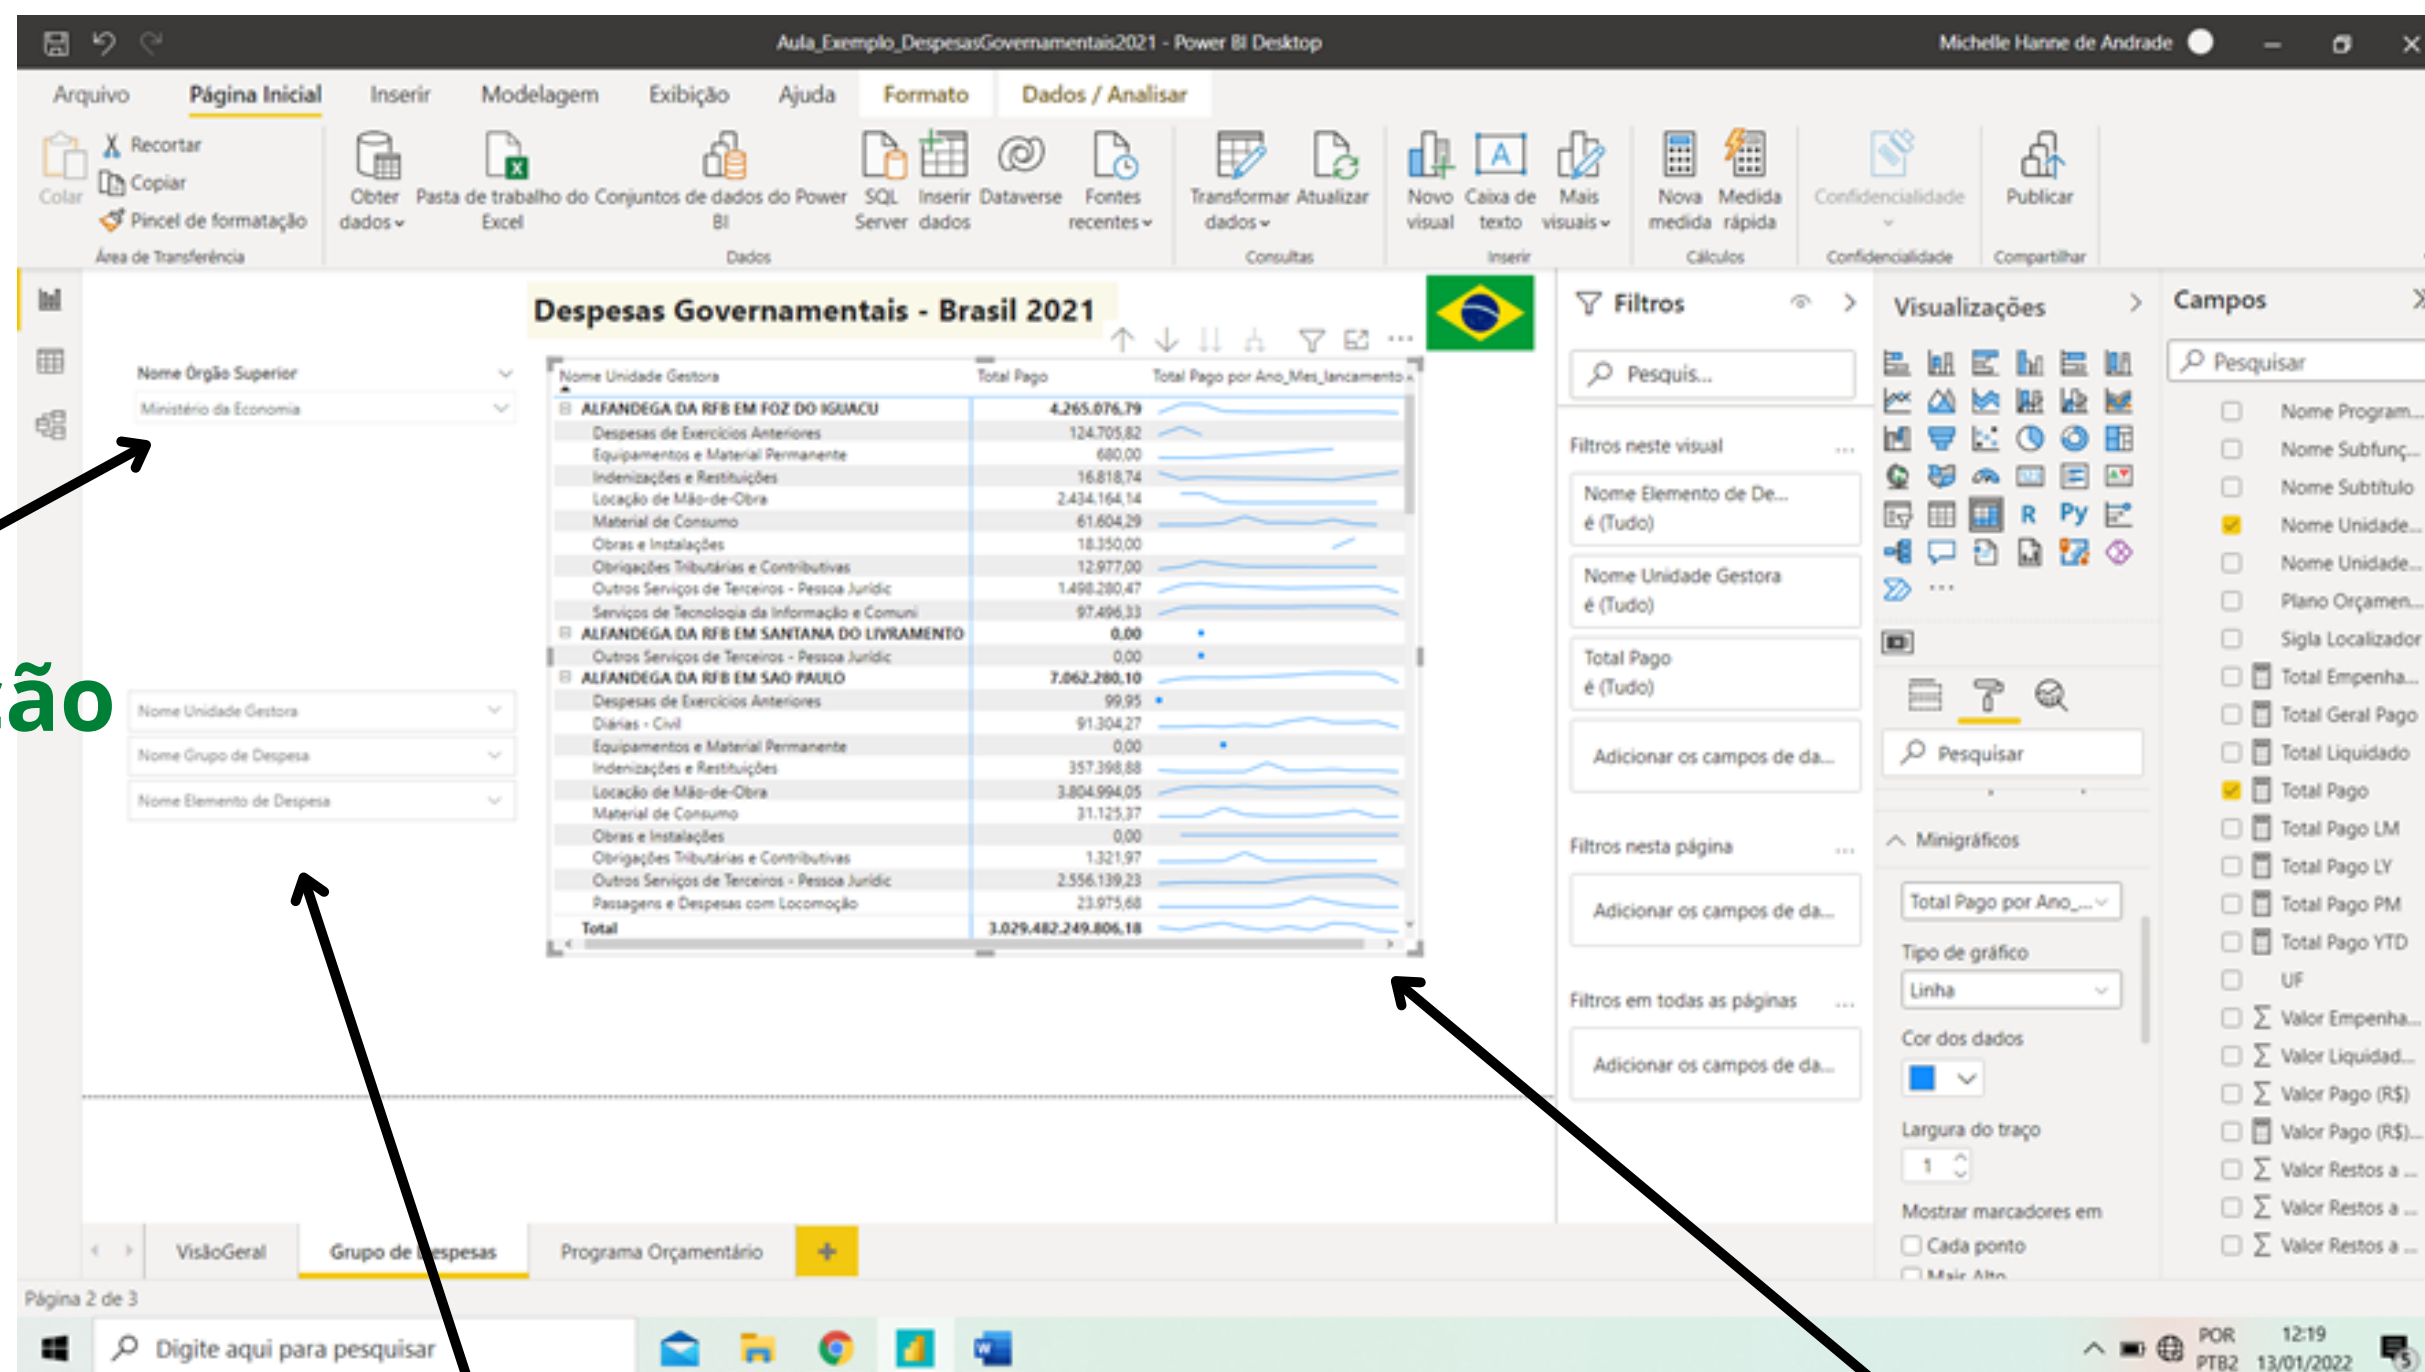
Aula_Exemplo_DespesasGovernamentais2021 - Power BI Desktop

Michelle Hanne de Andrade

Arquivo Página Inicial Inserir Modelagem Exibição Ajuda Formato Dados / Analisar

Colar Recortar Copiar Pincel de formatação Área de Transferência

Obter dados Pasta de trabalho do Excel Conjuntos de dados do Power BI SQL Server Inserir dados Dataverse Fontes recentes Dados

Transformar dados Atualizar Consultas

Novo visual Caixa de texto Mais visuais Inserir

Nova medida Medida rápida Cálculos

Confidencialidade Confidencialidade

Publicar Compartilhar

Despesas Governamentais - Brasil 2021

Nome Órgão Superior
Ministério da Economia

ão

Nome Unidade Gestora
Nome Grupo de Despesa
Nome Elemento de Despesa

| Nome Unidade Gestora | Total Pago | Total Pago por Ano_Mes_lancamento |
|---|---|---|
| ALFANDEGA DA RFB EM FOZ DO IGUACU | 4.265.076,79 | |
| Despesas de Exercícios Anteriores | 124.705,82 | |
| Equipamentos e Material Permanente | 680,00 | |
| Indenizações e Restituições | 16.818,74 | |
| Locação de Mão-de-Obra | 2.434.164,14 | |
| Material de Consumo | 61.604,29 | |
| Obras e Instalações | 18.350,00 | |
| Obrigações Tributárias e Contributivas | 12.977,00 | |
| Outros Serviços de Terceiros - Pessoa Jurídic | 1.498.280,47 | |
| Serviços de Tecnologia da Informação e Comuni | 97.496,33 | |
| ALFANDEGA DA RFB EM SANTANA DO LIVRAMENTO | 0,00 | |
| Outros Serviços de Terceiros - Pessoa Jurídic | 0,00 | |
| ALFANDEGA DA RFB EM SAO PAULO | 7.062.280,10 | |
| Despesas de Exercícios Anteriores | 99,95 | |
| Diárias - Civil | 91.304,27 | |
| Equipamentos e Material Permanente | 0,00 | |
| Indenizações e Restituições | 357.398,88 | |
| Locação de Mão-de-Obra | 3.804.994,05 | |
| Material de Consumo | 31.125,37 | |
| Obras e Instalações | 0,00 | |
| Obrigações Tributárias e Contributivas | 1.321,97 | |
| Outros Serviços de Terceiros - Pessoa Jurídic | 2.556.139,23 | |
| Passagens e Despesas com Locomoção | 23.975,68 | |
| Total | 3.029.482.249.806,18 | |

Filtros
Pesquis...
Filtros neste visual
Nome Elemento de De... é (Tudo)
Nome Unidade Gestora é (Tudo)
Total Pago é (Tudo)
Adicionar os campos de da...
Filtros nesta página
Adicionar os campos de da...
Filtros em todas as páginas
Adicionar os campos de da...

Visualizações
R Py
Pesquisar
Minigráficos
Total Pago por Ano_...
Tipo de gráfico
Linha
Cor dos dados
Largura do traço
1
Mostrar marcadores em
Cada ponto
Mais Alto

Campos
Pesquisar
Nome Program...
Nome Subfunç...
Nome Subtítulo
Nome Unidade...
Nome Unidade...
Plano Orçamen...
Sigla Localizador
Total Empenha...
Total Geral Pago
Total Liquidado
Total Pago
Total Pago LM
Total Pago LY
Total Pago PM
Total Pago YTD
UF
Valor Empenha...
Valor Liquidad...
Valor Pago (R$)
Valor Pago (R$)...
Valor Restos a ...
Valor Restos a ...
Valor Restos a ...

VisãoGeral Grupo de Despesas Programa Orçamentário +

Página 2 de 3

Digite aqui para pesquisar

POR PTB2 12:19 13/01/2022